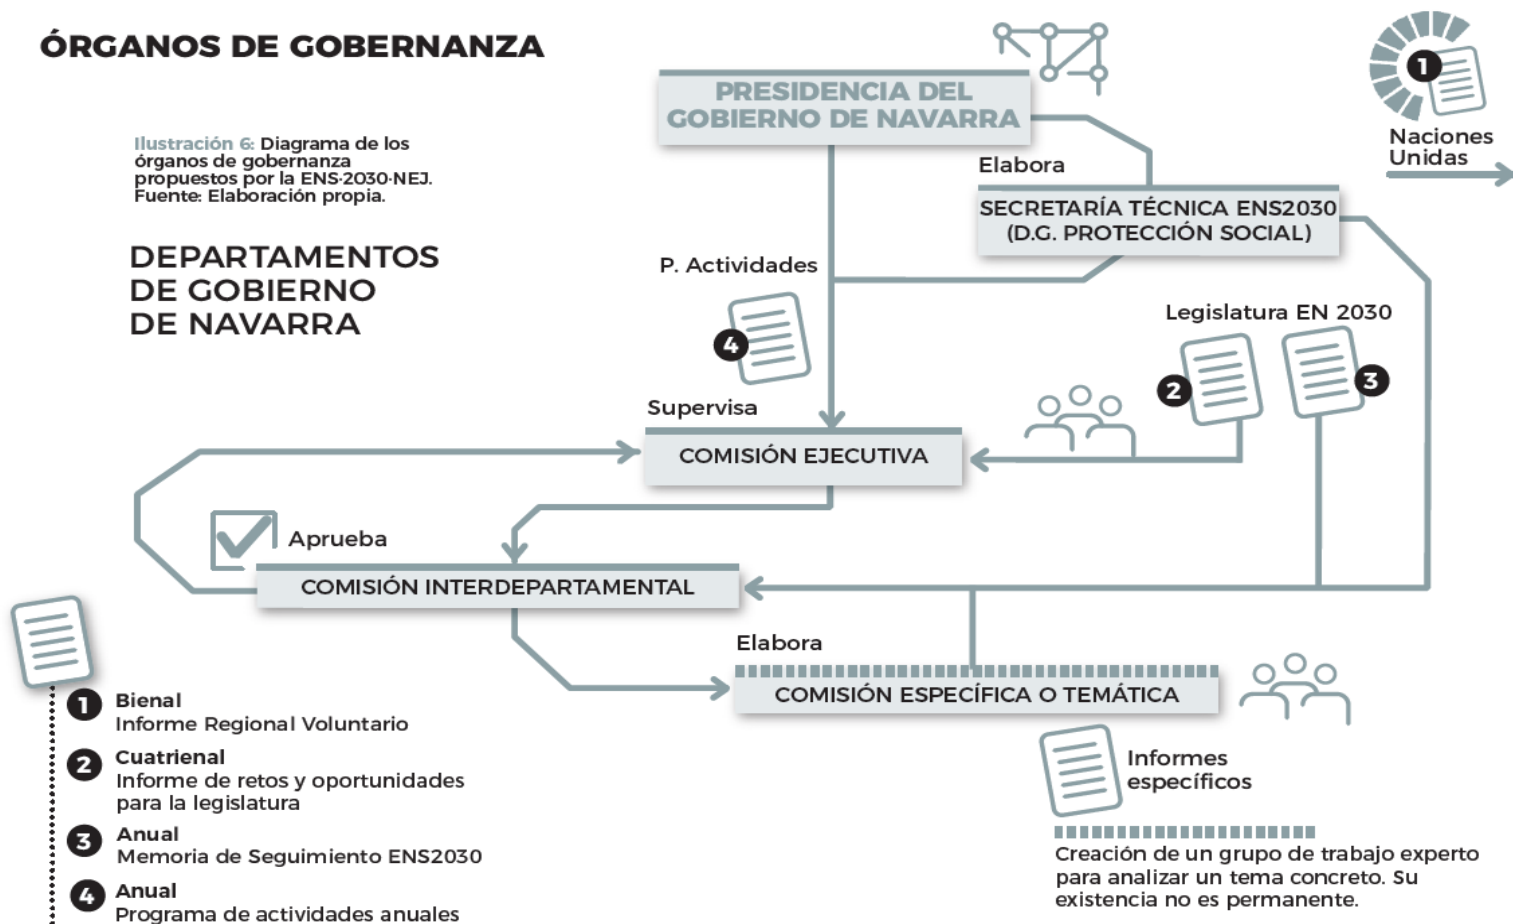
ÓRGANOS DE GOBERNANZA

Ilustración 6: Diagrama de los órganos de gobernanza propuestos por la ENS-2030-NEJ. Fuente: Elaboración propia.

DEPARTAMENTOS DE GOBIERNO DE NAVARRA

PRESIDENCIA DEL GOBIERNO DE NAVARRA

1

Naciones Unidas

Elabora

SECRETARÍA TÉCNICA ENS2030 (D.G. PROTECCIÓN SOCIAL)

P. Actividades

4

Legislatura EN 2030

2

3

Supervisa

COMISIÓN EJECUTIVA

Aprueba

COMISIÓN INTERDEPARTAMENTAL

Elabora

COMISIÓN ESPECÍFICA O TEMÁTICA

1 Bienal
Informe Regional Voluntario

2 Cuatrienal
Informe de retos y oportunidades para la legislatura

3 Anual
Memoria de Seguimiento ENS2030

4 Anual
Programa de actividades anuales

Informes específicos

Creación de un grupo de trabajo experto para analizar un tema concreto. Su existencia no es permanente.